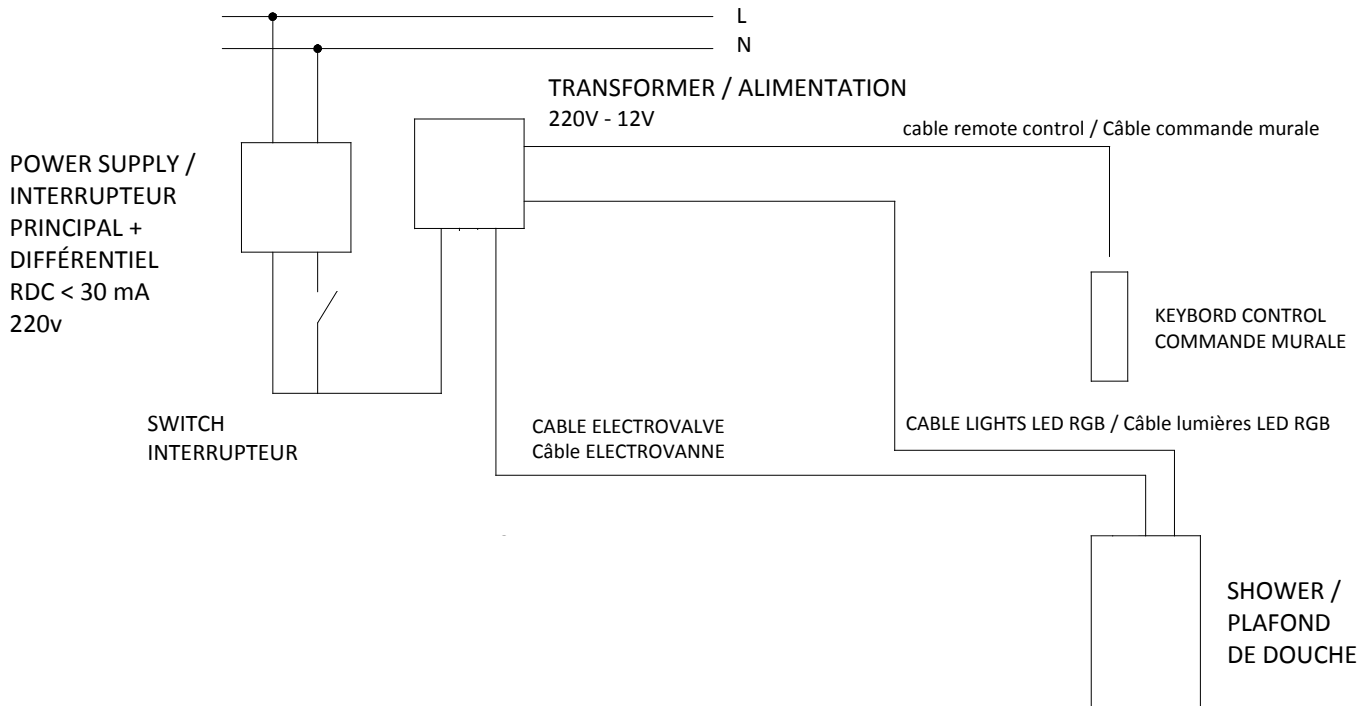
L
N

TRANSFORMER / ALIMENTATION
220V - 12V

cable remote control / Câble commande murale

POWER SUPPLY /
INTERRUPTEUR
PRINCIPAL +
DIFFÉRENTIEL
RDC < 30 mA
220v

KEYBORD CONTROL
COMMANDE MURALE

SWITCH
INTERRUPTEUR

CABLE ELECTROVALVE
Câble ELECTROVANNE

CABLE LIGHTS LED RGB / Câble lumières LED RGB

SHOWER /
PLAFOND
DE DOUCHE